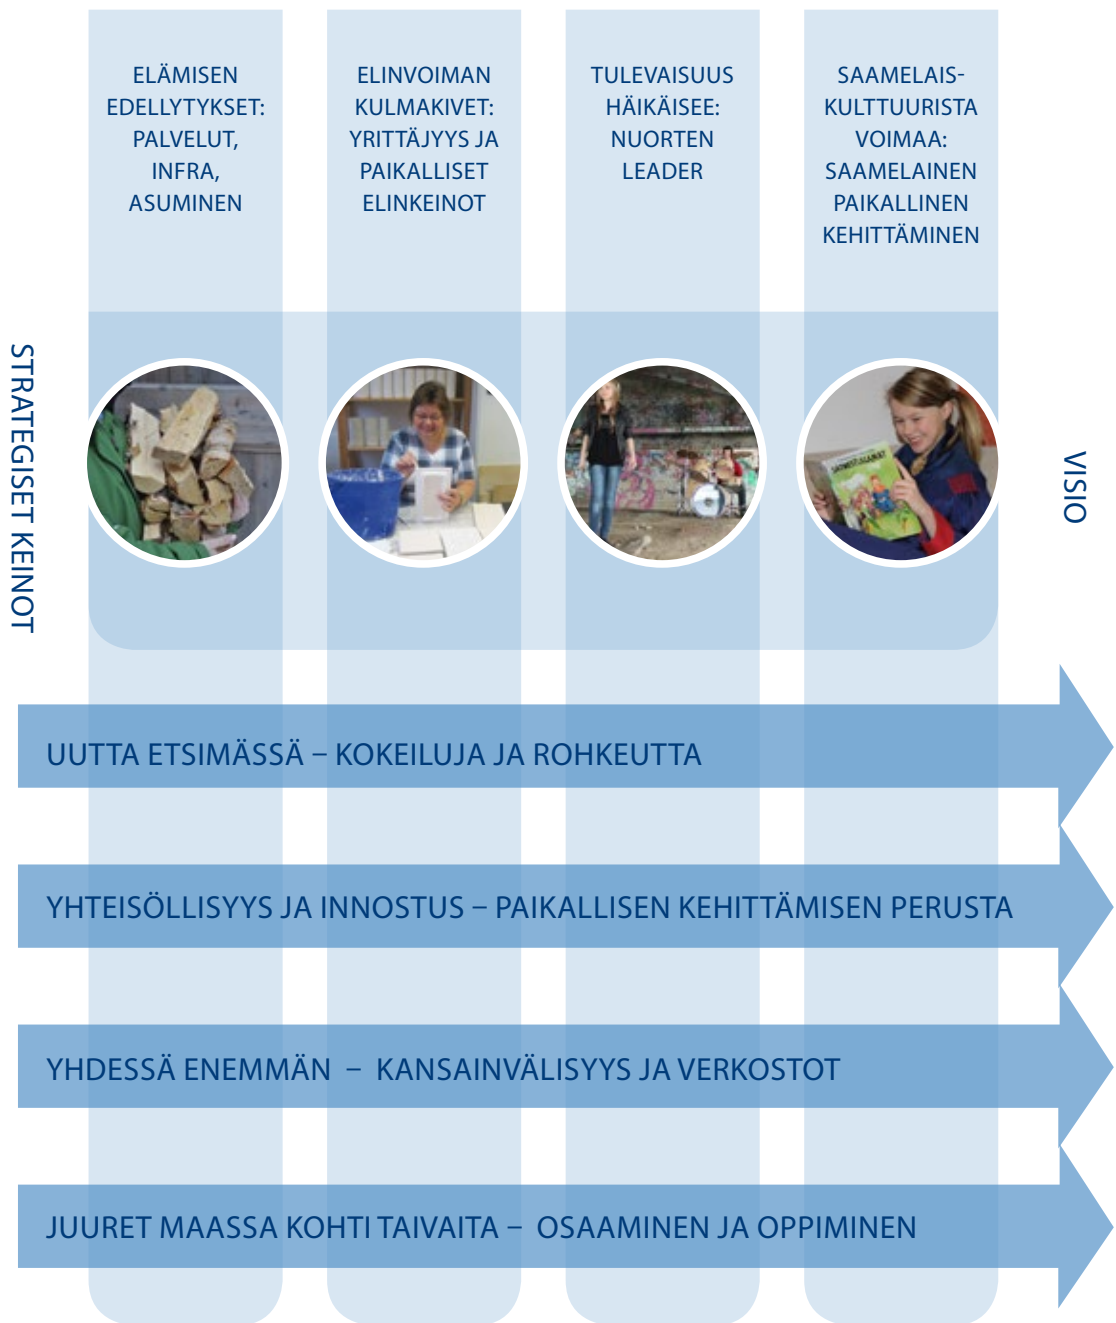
ELÄMISEN EDELLYTYKSET: PALVELUT, INFRA, ASUMINEN

ELINVOIMAN KULMAKIVET: YRITTÄJYYS JA PAIKALLISET ELINKEINOT

TULEVAISUUS HÄIKÄISEE: NUORTEN LEADER

SAAMELAISKULTTUURISTA VOIMAA: SAAMELAINEN PAIKALLINEN KEHITTÄMINEN

STRATEGISET KEINOT

VISIO

UUTTA ETSIMÄSSÄ – KOKEILUJA JA ROHKEUTTA

YHTEISÖLLISYYS JA INNOSTUS – PAIKALLISEN KEHITTÄMISEN PERUSTA

YHDESSÄ ENEMMÄN – KANSAINVÄLISYYS JA VERKOSTOT

JUURET MAASSA KOHTI TAIVAITA – OSAAMINEN JA OPPIMINEN